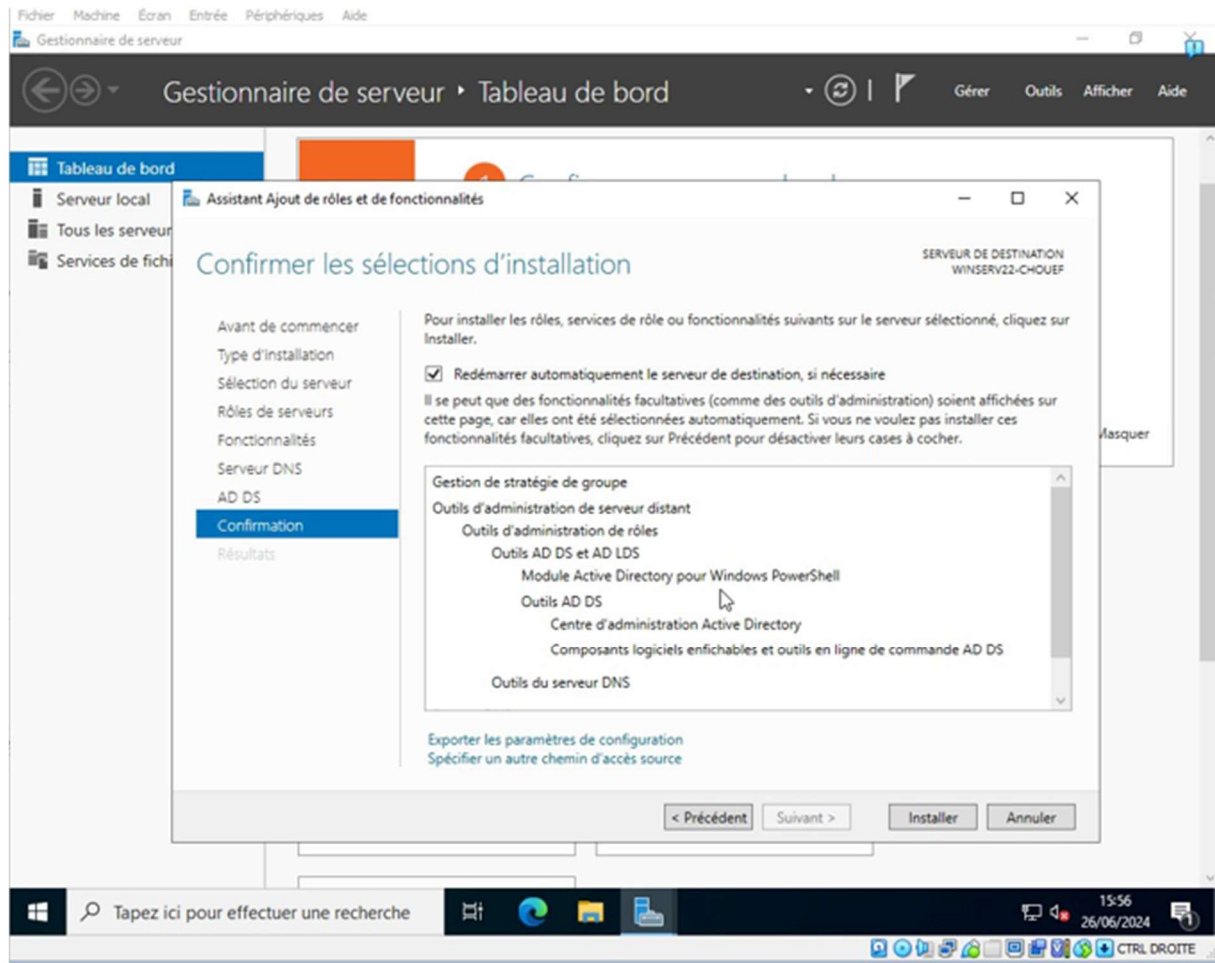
Fichier Machine Écran Entrée Périphériques Aide

Gestionnaire de serveur

Gestionnaire de serveur • Tableau de bord

Gérer Outils Afficher Aide

Tableau de bord
Serveur local
Tous les serveur
Services de fichi

Assistant Ajout de rôles et de fonctionnalités

Confirmer les sélections d'installation

SERVEUR DE DESTINATION
WINSERV22-CHOUEF

Avant de commencer
Type d'installation
Sélection du serveur
Rôles de serveurs
Fonctionnalités
Serveur DNS
AD DS
Confirmation
Résultats

Pour installer les rôles, services de rôle ou fonctionnalités suivants sur le serveur sélectionné, cliquez sur Installer.

Redémarrer automatiquement le serveur de destination, si nécessaire

Il se peut que des fonctionnalités facultatives (comme des outils d'administration) soient affichées sur cette page, car elles ont été sélectionnées automatiquement. Si vous ne voulez pas installer ces fonctionnalités facultatives, cliquez sur Précédent pour désactiver leurs cases à cocher.

Gestion de stratégie de groupe
Outils d'administration de serveur distant
Outils d'administration de rôles
Outils AD DS et AD LDS
Module Active Directory pour Windows PowerShell
Outils AD DS
Centre d'administration Active Directory
Composants logiciels enfichables et outils en ligne de commande AD DS
Outils du serveur DNS

Exporter les paramètres de configuration
Spécifier un autre chemin d'accès source

< Précédent Suivant > Installer Annuler

Masquer

Tapez ici pour effectuer une recherche

15:56
26/06/2024

CTRL DROITE